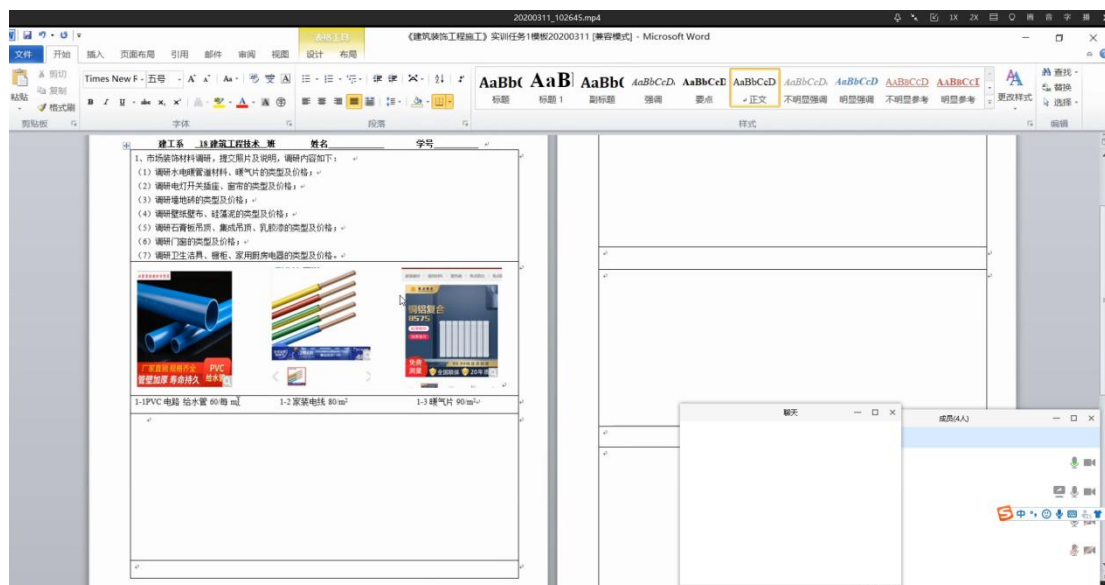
20200311_102645.mp4

1X 2X

表格工具

《建筑装饰工程施工》实训任务1模板20200311 [兼容模式] - Microsoft Word

文件 开始 插入 页面布局 引用 邮件 审阅 视图 设计 布局

剪切 复制 格式刷 粘贴 剪贴板

Times New F 五号 字体

段落

AaBbC 标题 AaB 标题 1 AaBbC 副标题 AaBbCcD 强调 AaBbCcD 要点 AaBbCcD 正文 AaBbCcD 不明显强调 AaBbCcD 明显强调 AaBbCcD 不明显参考 AaBbCcI 明显参考 更改样式 样式

查找 替换 选择 编辑

建工系 18 建筑工程技术 班 姓名__________ 学号__________

1、市场装饰材料调研，提交照片及说明，调研内容如下：

（1）调研水电暖管道材料、暖气片的类型及价格；

（2）调研电灯开关插座、窗帘的类型及价格；

（3）调研墙地砖的类型及价格；

（4）调研壁纸壁布、硅藻泥的类型及价格；

（5）调研石膏板吊顶、集成吊顶、乳胶漆的类型及价格；

（6）调研门窗的类型及价格；

（7）调研卫生洁具、橱柜、家用厨房电器的类型及价格。

PVC 给水管 厂家直销 规格齐全 管壁加厚 寿命持久

铜铝复合 9575 免费测量 全国联保 20年

1-1PVC 电路 给水管 60/每 m

1-2 家装电线 80/m²

1-3 暖气片 90/m²

聊天

成员(4人)

中